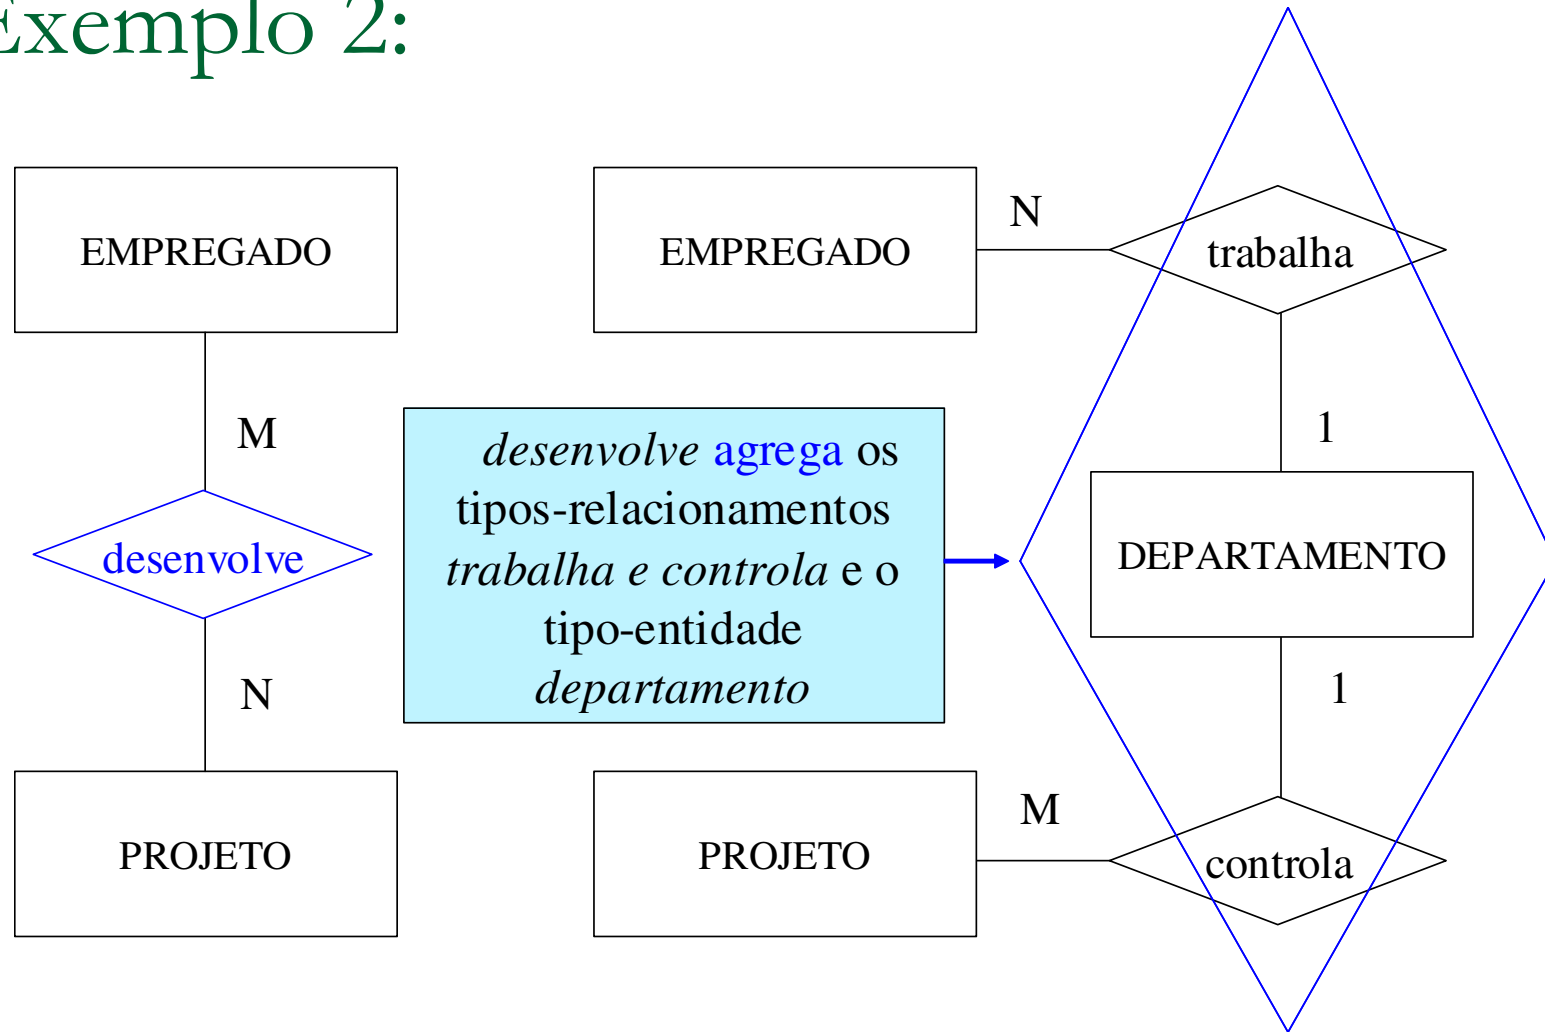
Exemplo 2:

EMPREGADO

M

desenvolve

N

PROJETO

*desenvolve* agrega os tipos-relacionamentos *trabalha e controla* e o tipo-entidade *departamento*

EMPREGADO

N

trabalha

1

DEPARTAMENTO

1

M

PROJETO

controla